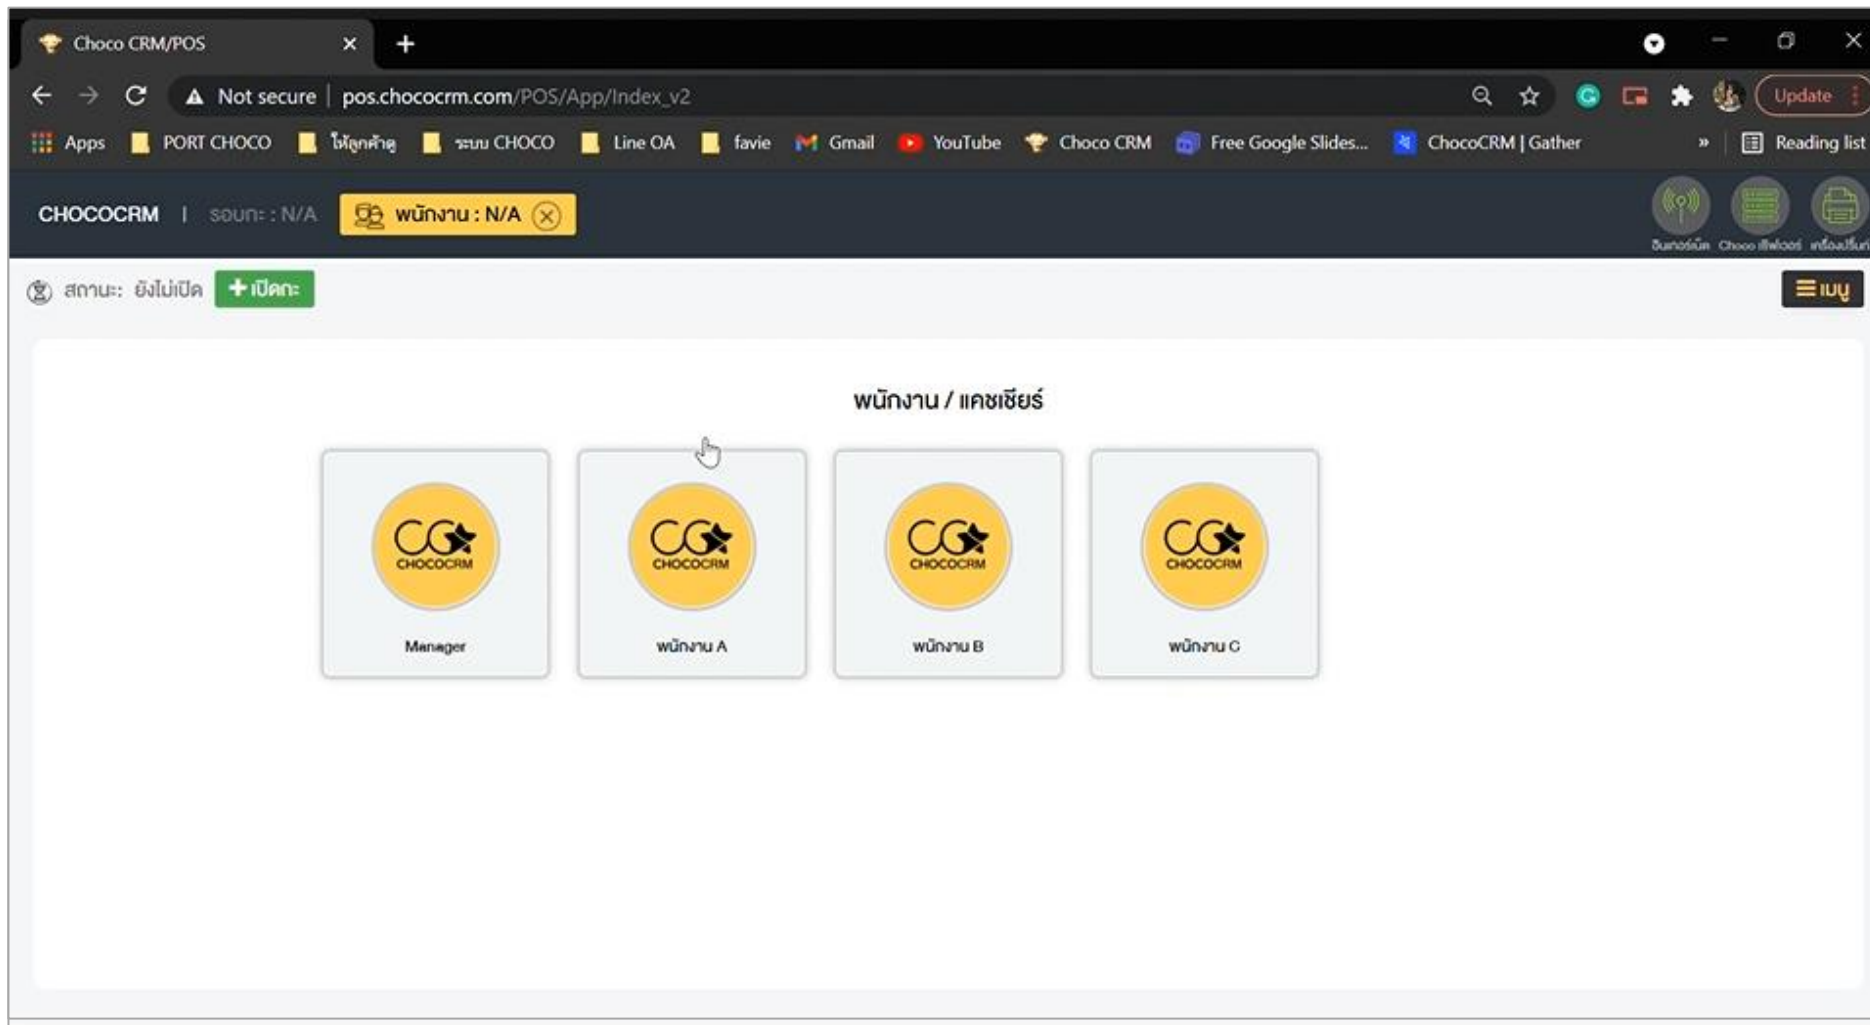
Choco CRM/POS
Not secure | pos.chococrm.com/POS/App/Index_v2
Update
Apps  PORT CHOCO  ให้ลูกค้าดู  ระบบ CHOCO  Line OA  favie  Gmail  YouTube  Choco CRM  Free Google Slides...  ChocoCRM | Gather  »  Reading list
CHOCOCRM | รอบกะ : N/A  พนักงาน : N/A
อินเทอร์เน็ต  Choco เซิฟเวอร์  เครื่องปริ้นท์
สถานะ: ยังไม่เปิด  + เปิดกะ
เมนู
พนักงาน / แคชเชียร์
CHOCOCRM
Manager
CHOCOCRM
พนักงาน A
CHOCOCRM
พนักงาน B
CHOCOCRM
พนักงาน C